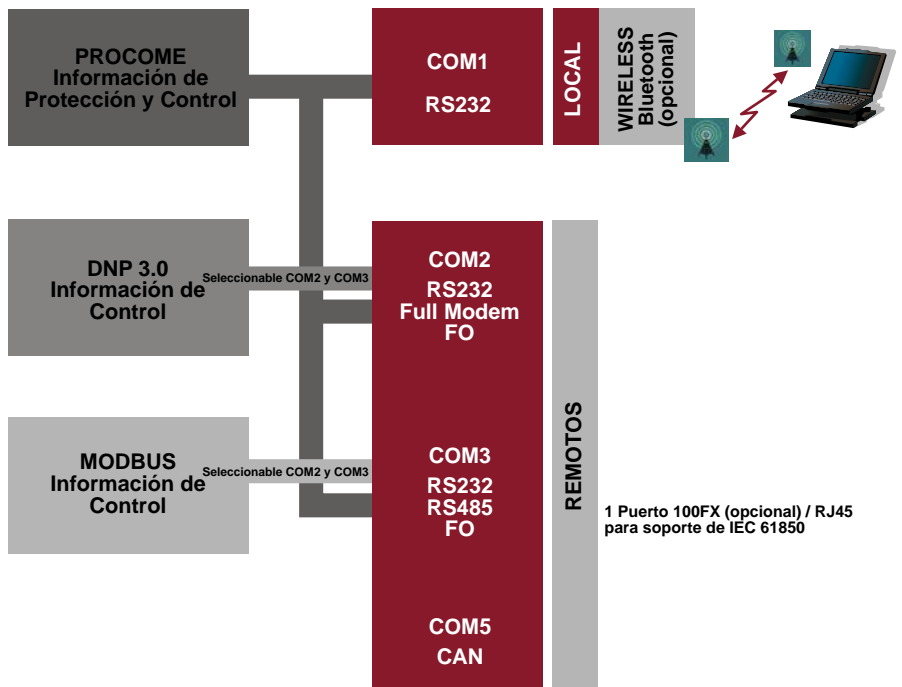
PROCOME
Información de
Protección y Control

COM1

RS232

LOCAL

WIRELESS
Bluetooth
(opcional)

DNP 3.0
Información de
Control

Seleccionable COM2 y COM3

COM2
RS232
Full Modem
FO

MODBUS
Información de
Control

Seleccionable COM2 y COM3

COM3
RS232
RS485
FO

REMOTOS

1 Puerto 100FX (opcional) / RJ45
para soporte de IEC 61850

COM5
CAN